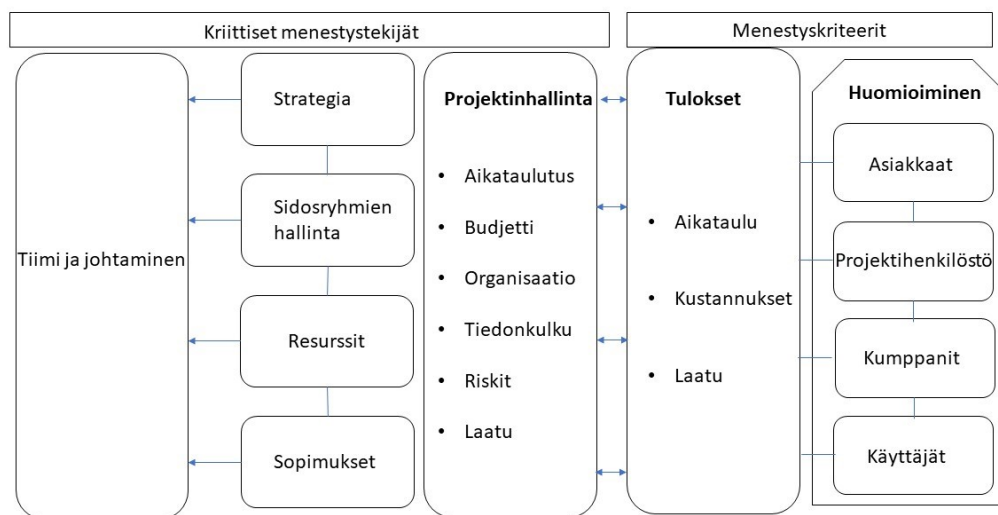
Kriittiset menestystekijät

Menestyskriteerit

Tiimi ja johtaminen

Strategia

Sidosryhmien hallinta

Resurssit

Sopimukset

Projektinhallinta

- Aikataulutus
- Budjetti
- Organisaatio
- Tiedonkulku
- Riskit
- Laatu

Tulokset

- Aikataulu
- Kustannukset
- Laatu

Huomioiminen

Asiakkaat

Projektihenkilöstö

Kumppanit

Käyttäjät